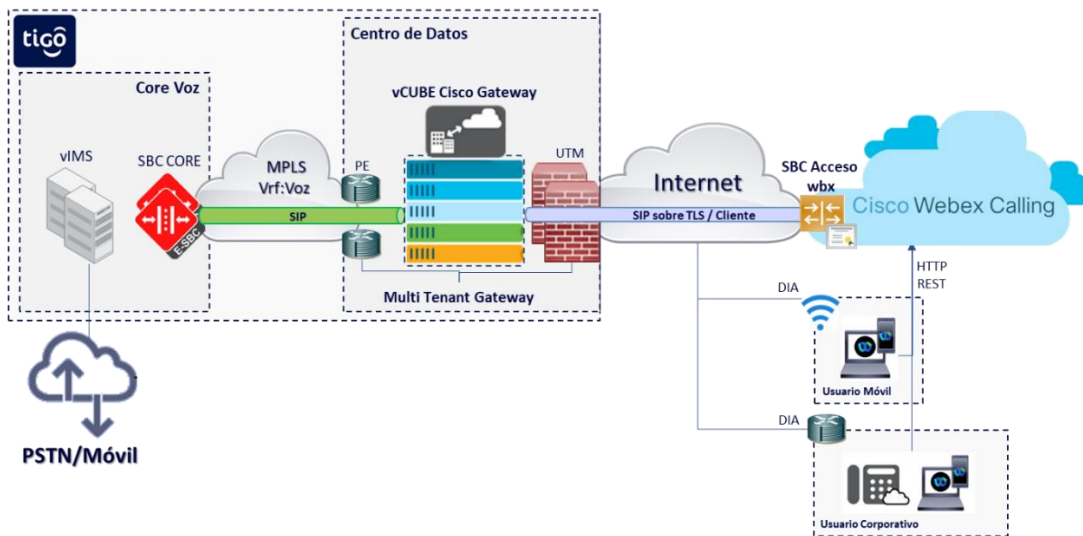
tigo

Centro de Datos

Core Voz

vCUBE Cisco Gateway

vIMS

SBC CORE

E-SBC

MPLS
Vrf:Voz

PE

SIP

UTM

Internet

SBC Acceso
wbx

Cisco Webex Calling

SIP sobre TLS / Cliente

HTTP
REST

Multi Tenant Gateway

DIA

Usuario Móvil

DIA

PSTN/Móvil

Usuario Corporativo